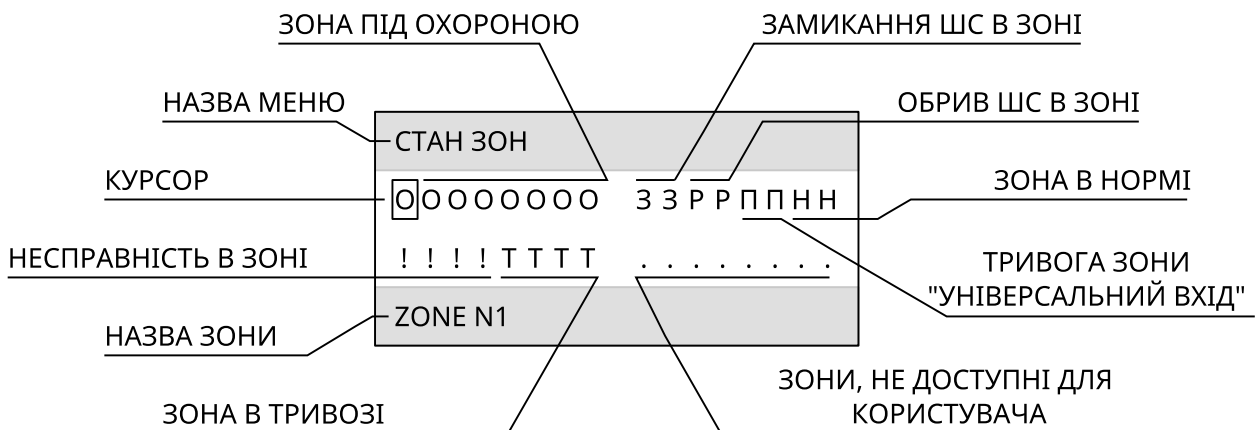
ЗОНА ПІД ОХОРОНОЮ

ЗАМИКАННЯ ШС В ЗОНІ

НАЗВА МЕНЮ

ОБРИВ ШС В ЗОНІ

СТАН ЗОН

КУРСОР

О О О О О О О О З З Р Р П П Н Н

ЗОНА В НОРМІ

НЕСПРАВНІСТЬ В ЗОНІ

! ! ! ! Т Т Т Т . . . . . . . .

ТРИВОГА ЗОНИ "УНІВЕРСАЛЬНИЙ ВХІД"

НАЗВА ЗОНИ

ZONE N1

ЗОНИ, НЕ ДОСТУПНІ ДЛЯ КОРИСТУВАЧА

ЗОНА В ТРИВОЗІ